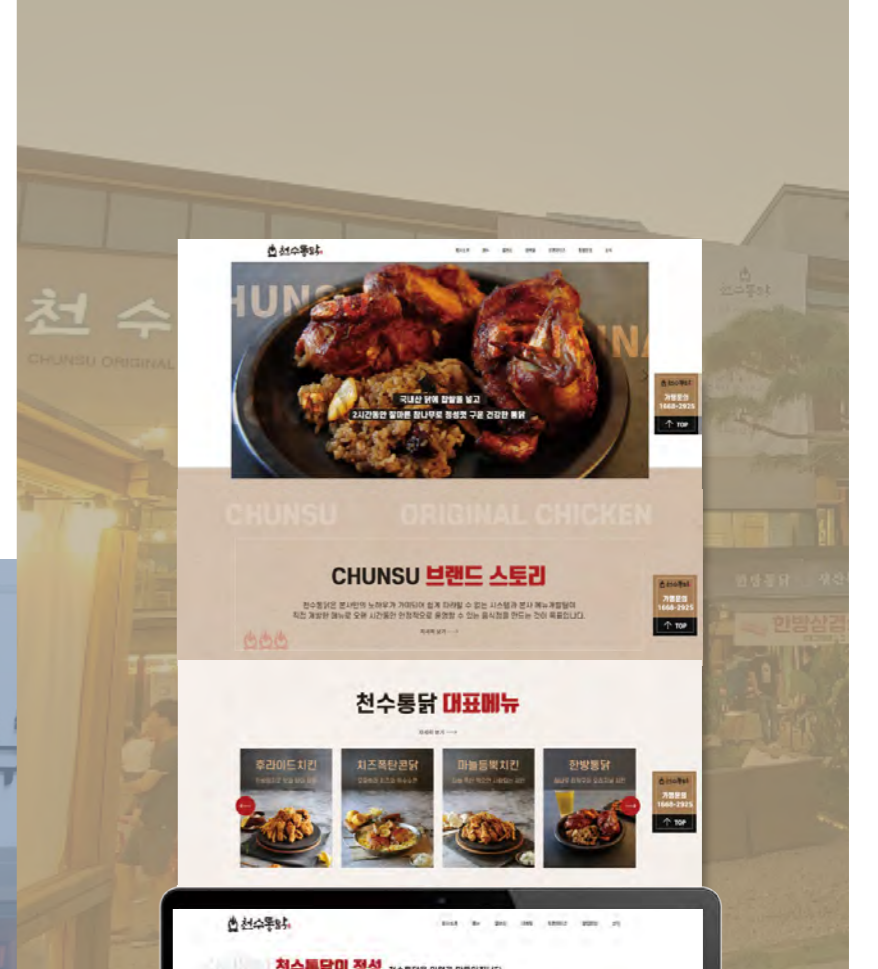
천수

CHUNSU ORIGINAL

천수통닭

천수통닭

국내산 닭에 찹쌀을 넣고
2시간동안 참나무로 정성껏 구운 건강한 통닭

천수통닭
가맹문의
1660-2925
TOP

CHUNSU ORIGINAL CHICKEN

CHUNSU 브랜드 스토리

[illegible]

천수통닭
가맹문의
1660-2925
TOP

천수통닭 대표메뉴

후라이드치킨

치즈폭탄훈닭

마늘통빡치킨

한방통닭

천수통닭
가맹문의
1660-2925
TOP

한방통닭

한방삼겹

천수통닭

천수통닭의 정성